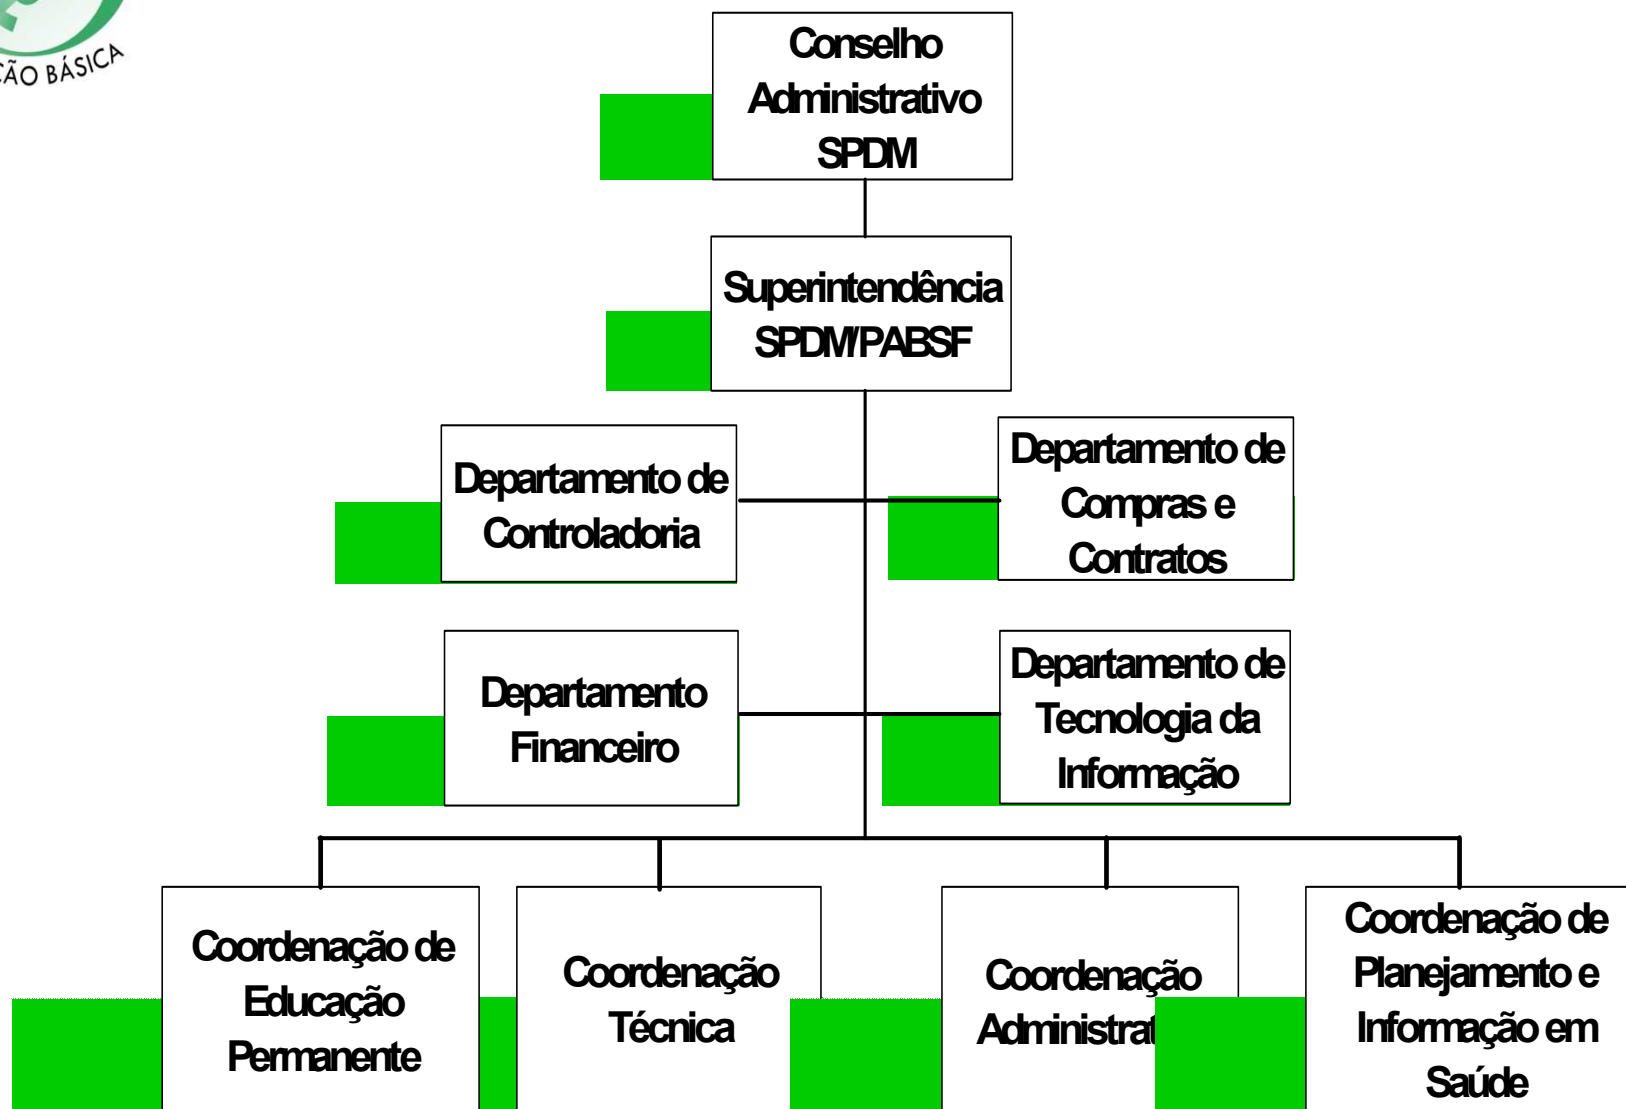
ÇÃO BÁSICA

Conselho Administrativo SPDM

Superintendência SPDM/PABSF

Departamento de Controladoria

Departamento de Compras e Contratos

Departamento Financeiro

Departamento de Tecnologia da Informação

Coordenação de Educação Permanente

Coordenação Técnica

Coordenação Administrat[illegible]

Coordenação de Planejamento e Informação em Saúde